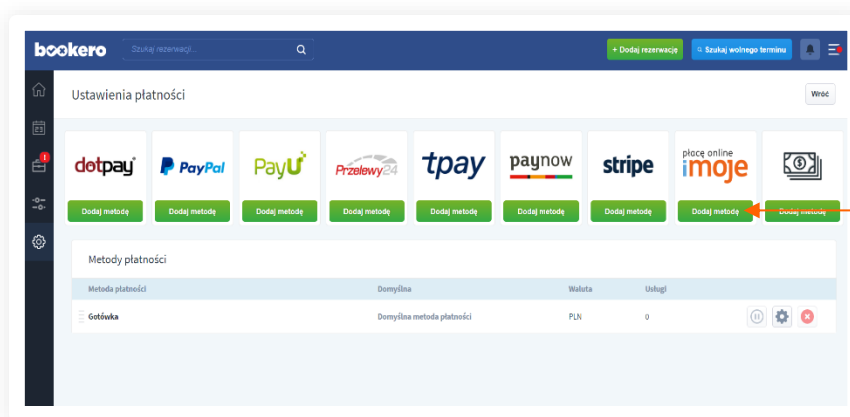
bookero
Szukaj rezerwacji...
+ Dodaj rezerwacje
Szukaj wolnego terminu

Ustawienia płatności
Wróć

dotpay
Dodaj metodę
PayPal
Dodaj metodę
PayU
Dodaj metodę
Przelewy24
Dodaj metodę
tpay
Dodaj metodę
paynow
Dodaj metodę
stripe
Dodaj metodę
płacę online imoje
Dodaj metodę
Dodaj metodę

Metody płatności

| Metoda płatności | Domyślna | Waluta | Usługi |
|---|---|---|---|
| Gotówka | Domyślna metoda płatności | PLN | 0 |